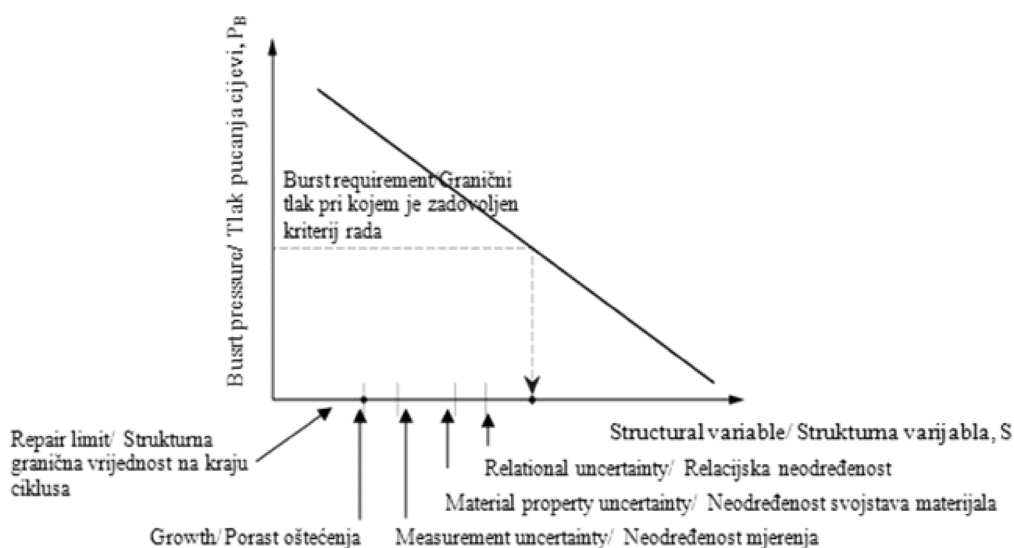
Burst pressure/ Tlak pucanja cijevi, $P_B$

Burst requirement/Granični tlak pri kojem je zadovoljen kriterij rada

Repair limit/ Strukturna granična vrijednost na kraju ciklusa

Structural variable/ Strukturna varijabla, S

Relational uncertainty/ Relacijska neodređenost

Material property uncertainty/ Neodređenost svojstava materijala

Growth/Porast oštećenja

Measurement uncertainty/ Neodređenost mjerenja